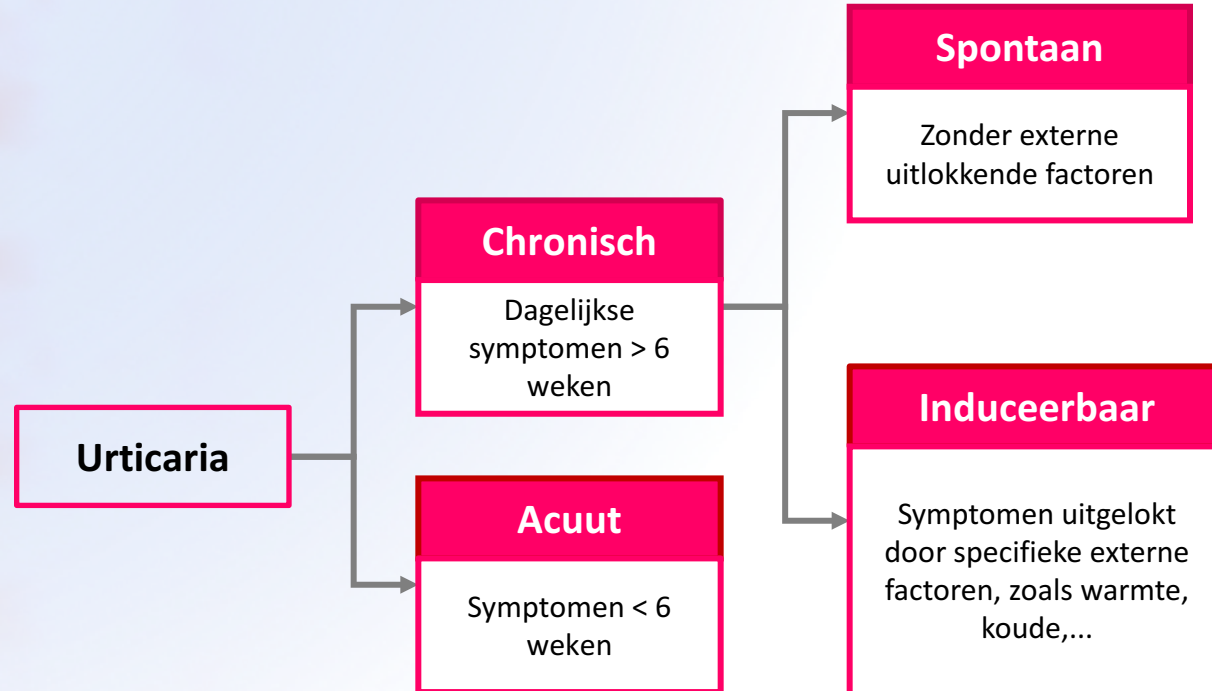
Urticaria

Chronisch

Dagelijkse symptomen > 6 weken

Acuut

Symptomen < 6 weken

Spontaan

Zonder externe uitlokkende factoren

Induceerbaar

Symptomen uitgelokt door specifieke externe factoren, zoals warmte, koude,...